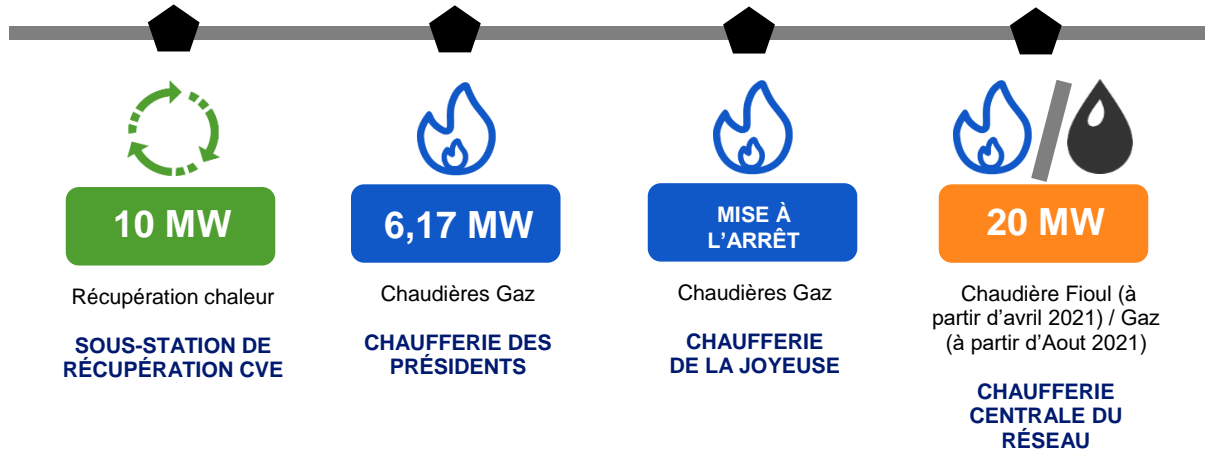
10 MW

Récupération chaleur

SOUS-STATION DE RÉCUPÉRATION CVE

6,17 MW

Chaudières Gaz

CHAUFFERIE DES PRÉSIDENTS

MISE À L'ARRÊT

Chaudières Gaz

CHAUFFERIE DE LA JOYEUSE

20 MW

Chaudière Fioul (à partir d'avril 2021) / Gaz (à partir d'Aout 2021)

CHAUFFERIE CENTRALE DU RÉSEAU